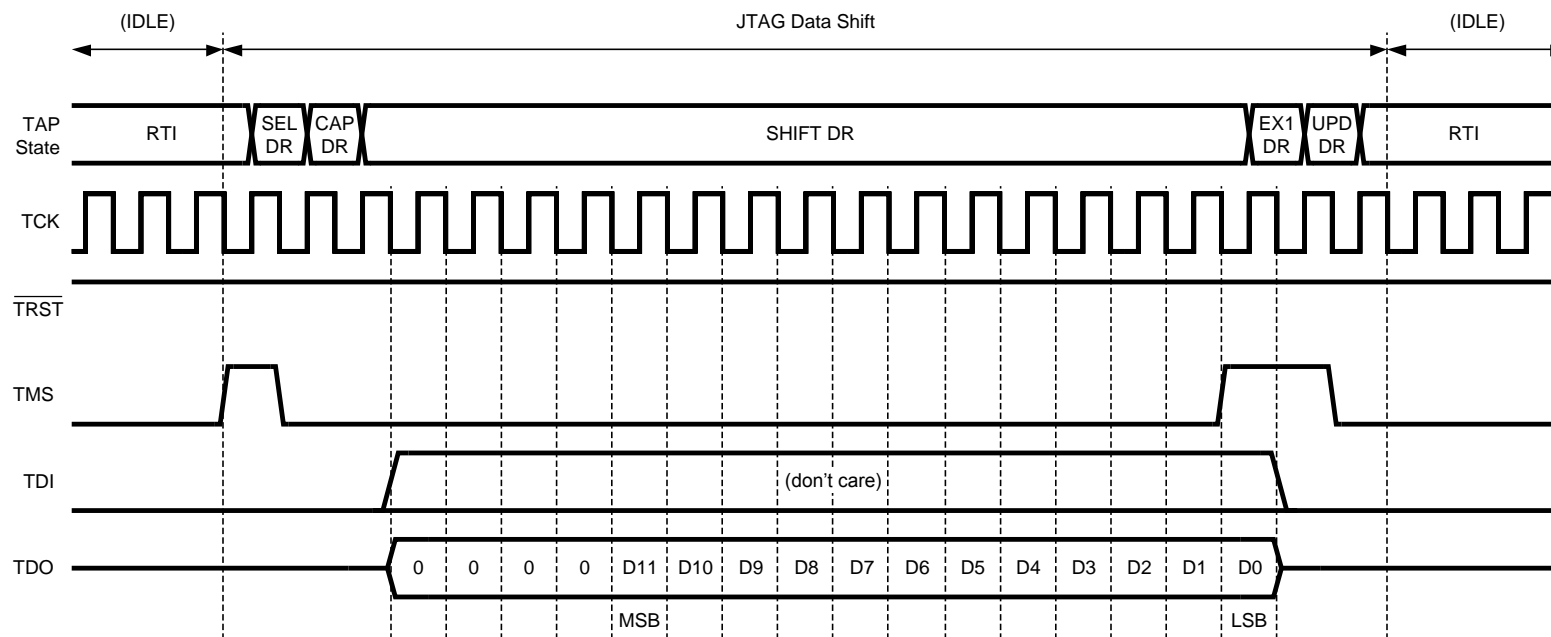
(IDLE)

JTAG Data Shift

(IDLE)

TAP State

RTI

SEL DR

CAP DR

SHIFT DR

EX1 DR

UPD DR

RTI

TCK

$\overline{TRST}$

TMS

TDI

(don't care)

TDO

0 0 0 0 D11 D10 D9 D8 D7 D6 D5 D4 D3 D2 D1 D0

MSB

LSB